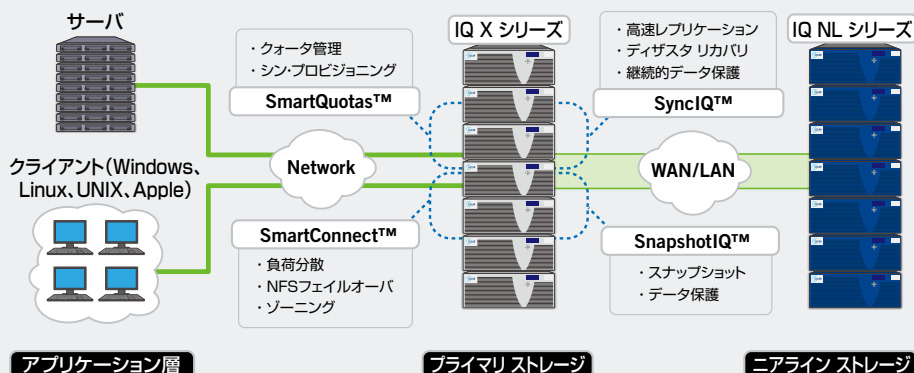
サーバ

クライアント(Windows、Linux、UNIX、Apple)

・クォータ管理
・シン·プロビジョニング

SmartQuotas™

Network

SmartConnect™

・負荷分散
・NFSフェイルオーバ
・ゾーニング

IQ X シリーズ

・高速レプリケーション
・ディザスタ リカバリ
・継続的データ保護

SyncIQ™

WAN/LAN

SnapshotIQ™

・スナップショット
・データ保護

IQ NL シリーズ

アプリケーション層

プライマリ ストレージ

ニアライン ストレージ